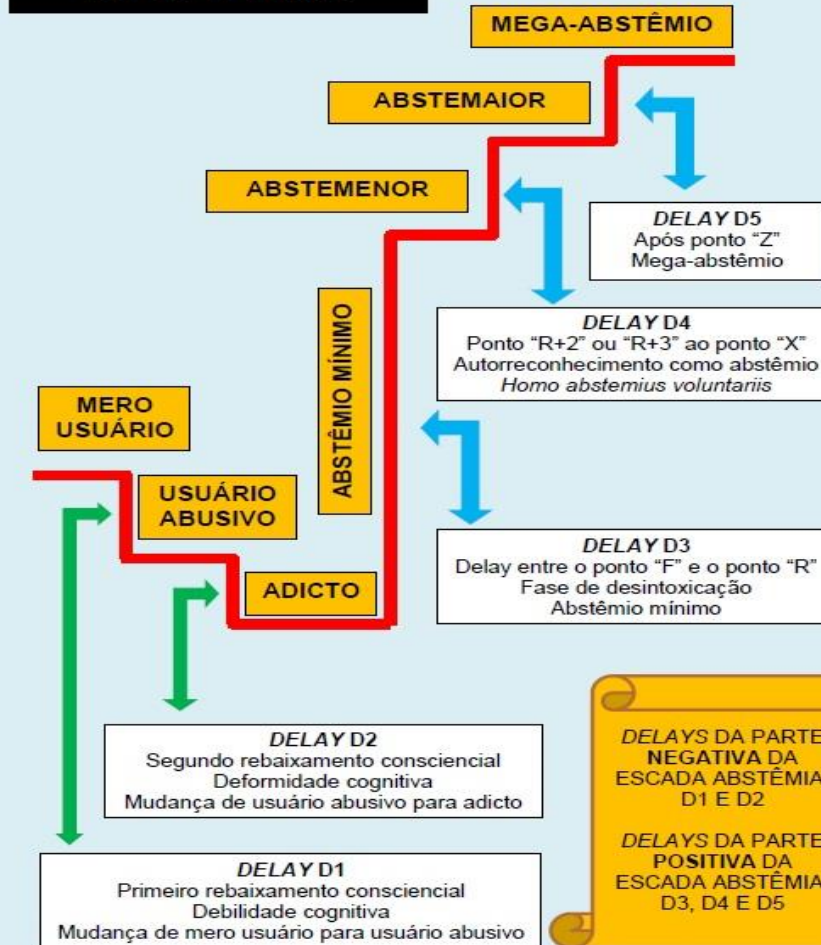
MEGA-ABSTÊMIO

ABSTEMAIOR

ABSTEMENOR

DELAY D5
Após ponto "Z"
Mega-abstêmio

ABSTÊMIO MÍNIMO

DELAY D4
Ponto "R+2" ou "R+3" ao ponto "X"
Autorreconhecimento como abstêmio
Homo abstemius voluntariis

MERO USUÁRIO

USUÁRIO ABUSIVO

ADICTO

DELAY D3
Delay entre o ponto "F" e o ponto "R"
Fase de desintoxicação
Abstêmio mínimo

DELAY D2
Segundo rebaixamento consciencial
Deformidade cognitiva
Mudança de usuário abusivo para adicto

DELAYS DA PARTE NEGATIVA DA ESCADA ABSTÊMIA D1 E D2

DELAYS DA PARTE POSITIVA DA ESCADA ABSTÊMIA D3, D4 E D5

DELAY D1
Primeiro rebaixamento consciencial
Debilidade cognitiva
Mudança de mero usuário para usuário abusivo